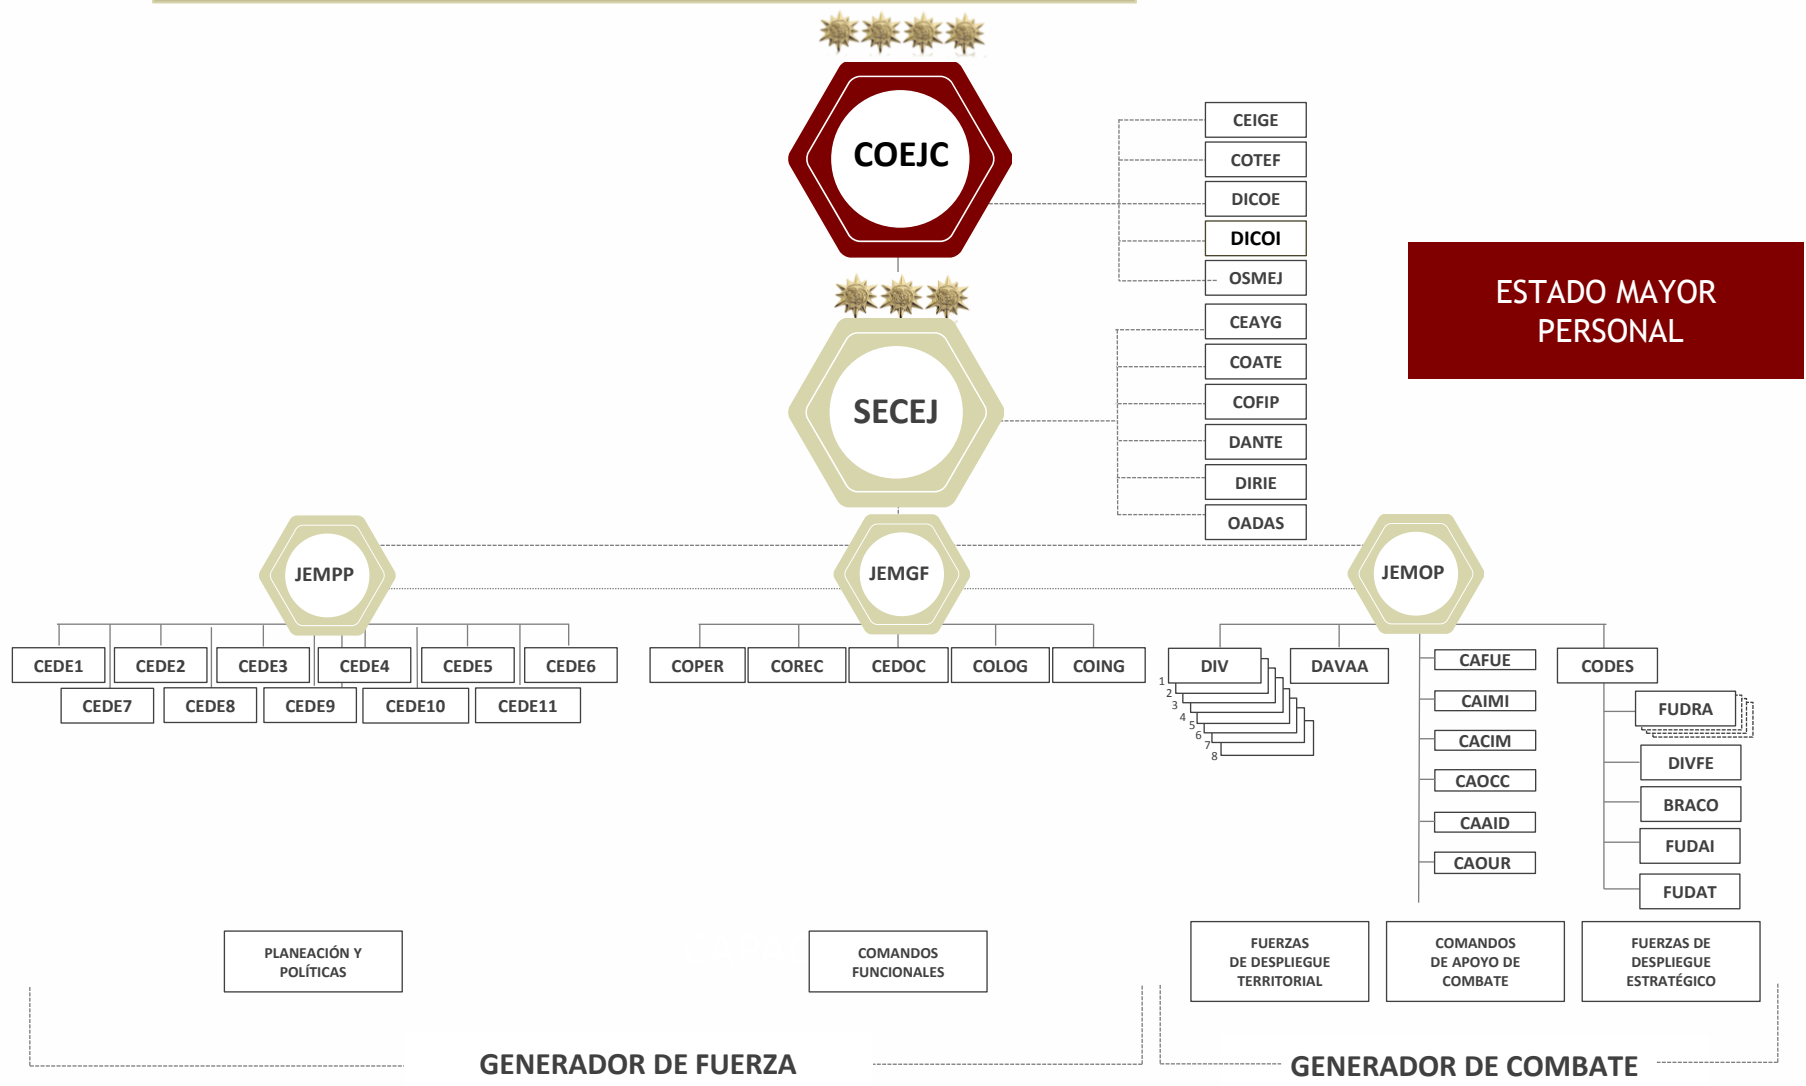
COEJC

CEIGE
COTEF
DICOE
DICOI
OSMEJ

SECEJ

CEAYG
COATE
COFIP
DANTE
DIRIE
OADAS

ESTADO MAYOR PERSONAL

JEMPP
JEMGF
JEMOP

CEDE1
CEDE2
CEDE3
CEDE4
CEDE5
CEDE6
CEDE7
CEDE8
CEDE9
CEDE10
CEDE11

COPER
COREC
CEDOC
COLOG
COING

DIV
1
2
3
4
5
6
7
8
DAVAA

CAFUE
CAIMI
CACIM
CAOCC
CAAID
CAOUR

CODES
FUDRA
DIVFE
BRACO
FUDAI
FUDAT

PLANEACIÓN Y POLÍTICAS

COMANDOS FUNCIONALES

FUERZAS DE DESPLIEGUE TERRITORIAL

COMANDOS DE APOYO DE COMBATE

FUERZAS DE DESPLIEGUE ESTRATÉGICO

GENERADOR DE FUERZA

GENERADOR DE COMBATE